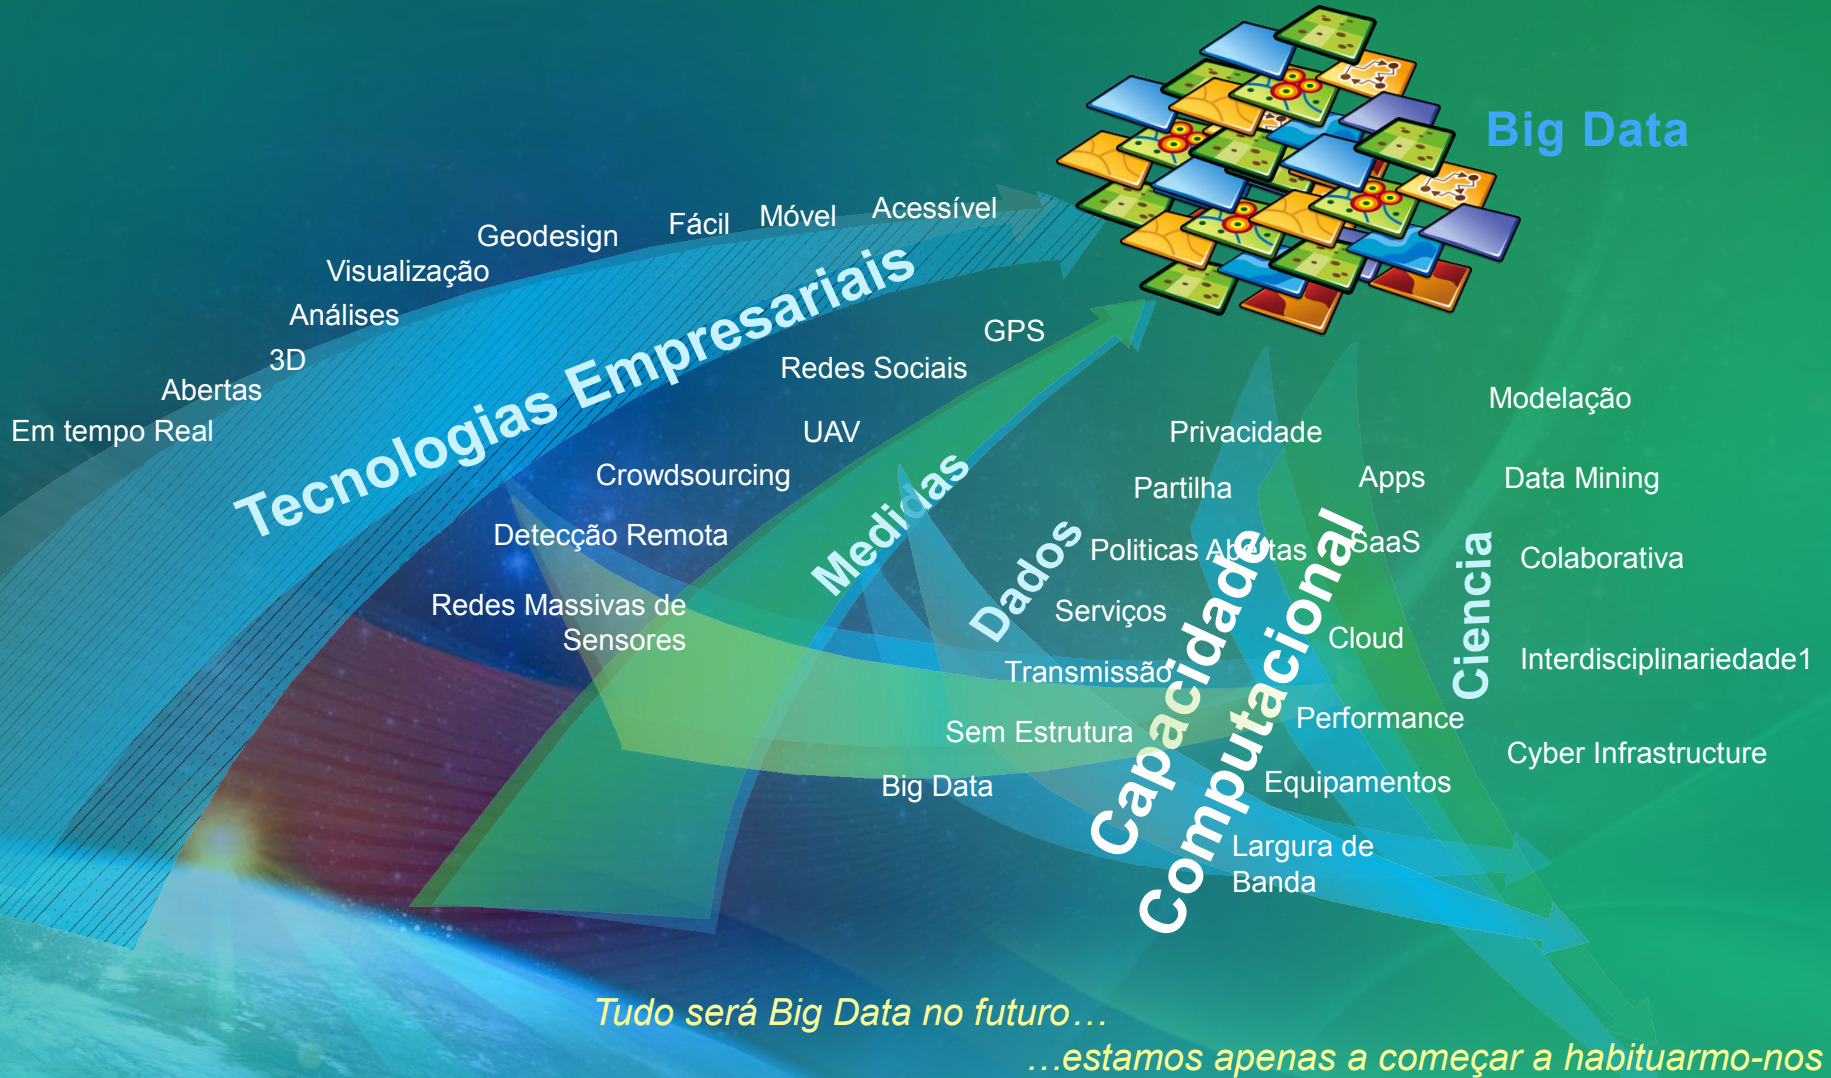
Big Data

Tecnologias Empresariais

Em tempo Real
Abertas
3D
Análises
Visualização
Geodesign
Fácil
Móvel
Acessível

GPS
Redes Sociais
UAV
Crowdsourcing
Detecção Remota
Redes Massivas de Sensores

Medidas

Dados

Privacidade
Partilha
Politicas Abertas
Serviços
Transmissão
Sem Estrutura
Big Data

Capacidade Computacional

Apps
SaaS
Cloud
Performance
Equipamentos
Largura de Banda

Ciencia

Modelação
Data Mining
Colaborativa
Interdisciplinariedade1
Cyber Infrastructure

Tudo será Big Data no futuro…
…estamos apenas a começar a habituarmo-nos